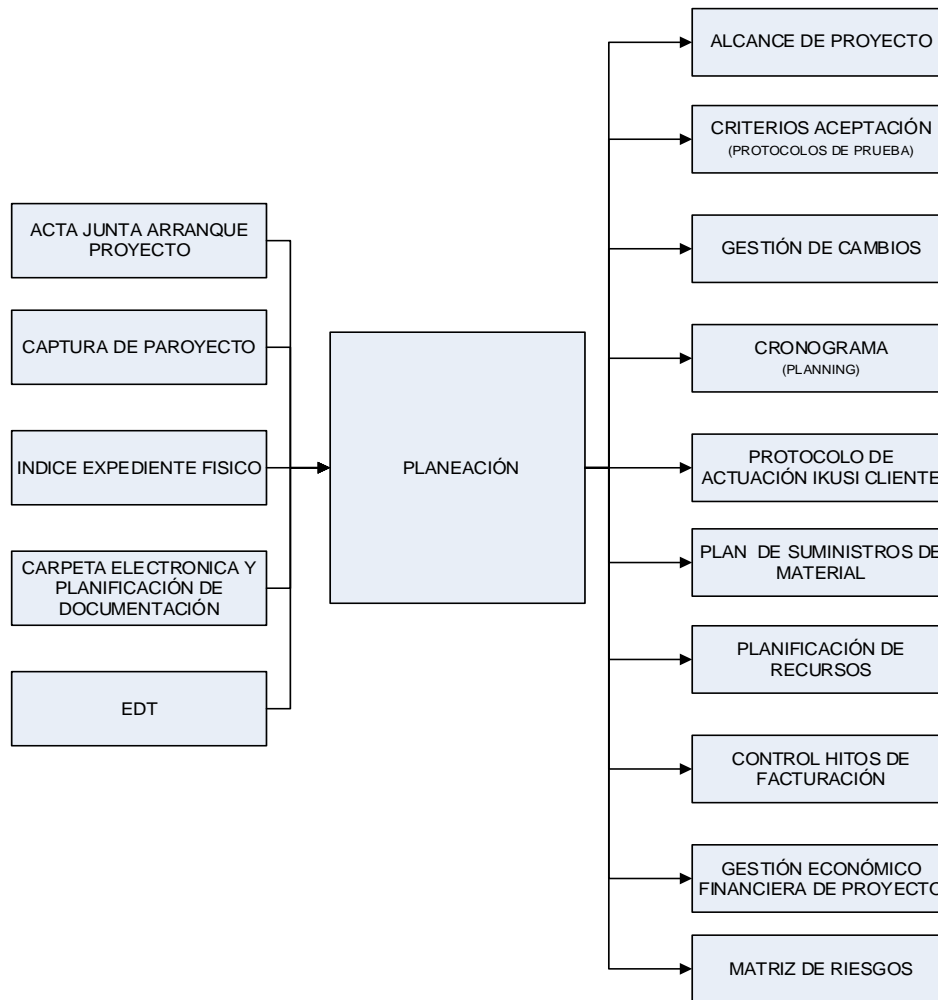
ACTA JUNTA ARRANQUE PROYECTO

CAPTURA DE PAROYECTO

INDICE EXPEDIENTE FISICO

CARPETA ELECTRONICA Y PLANIFICACIÓN DE DOCUMENTACIÓN

EDT

PLANEACIÓN

ALCANCE DE PROYECTO

CRITERIOS ACEPTACIÓN
(PROTOCOLOS DE PRUEBA)

GESTIÓN DE CAMBIOS

CRONOGRAMA
(PLANNING)

PROTOCOLO DE ACTUACIÓN IKUSI CLIENTE

PLAN DE SUMINISTROS DE MATERIAL

PLANIFICACIÓN DE RECURSOS

CONTROL HITOS DE FACTURACIÓN

GESTIÓN ECONÓMICO FINANCIERA DE PROYECTO

MATRIZ DE RIESGOS